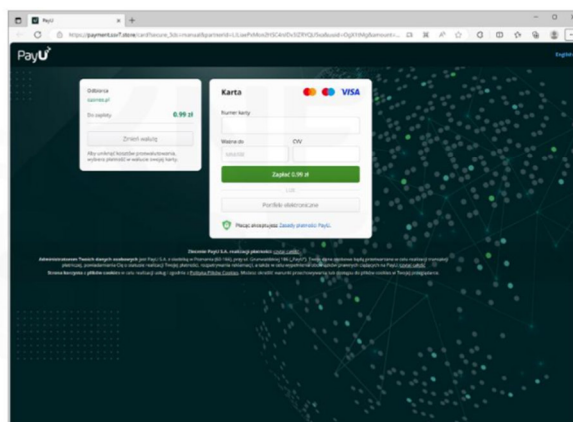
PayU
https://payment.sov7.store/cardSecure_3ds=manual&paymentId=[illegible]
PayU
English
Odbiorca
Sporolas.pl
Do zapłaty
0,99 zł
Zmień walutę
Aby uniknąć kosztów przewalutowania, wybierz płatność w walucie swojej karty.
Karta
VISA
Numer karty
Ważna do
MM/RR
CVV
Zapłać 0,99 zł
Lub
Portfele elektroniczne
Płacąc akceptujesz Zasady płatności PayU.
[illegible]